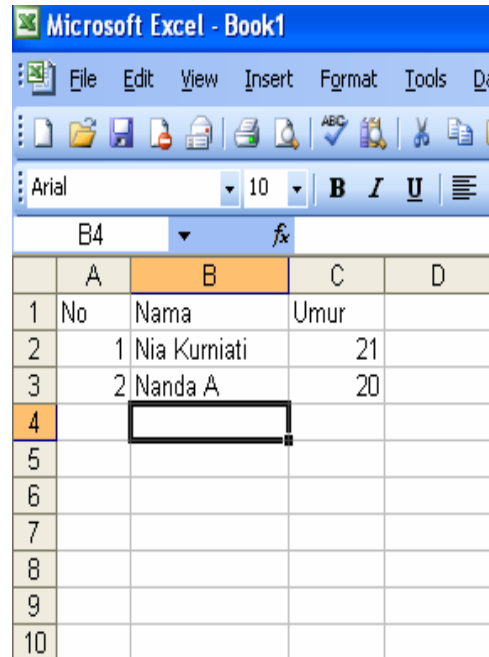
Microsoft Excel - Book1

File Edit View Insert Format Tools Da

Arial 10 B I U

B4 $f_x$

|  | A | B | C | D |
|---|---|---|---|---|
| 1 | No | Nama | Umur |  |
| 2 | 1 | Nia Kurniati | 21 |  |
| 3 | 2 | Nanda A | 20 |  |
| 4 |  |  |  |  |
| 5 |  |  |  |  |
| 6 |  |  |  |  |
| 7 |  |  |  |  |
| 8 |  |  |  |  |
| 9 |  |  |  |  |
| 10 |  |  |  |  |